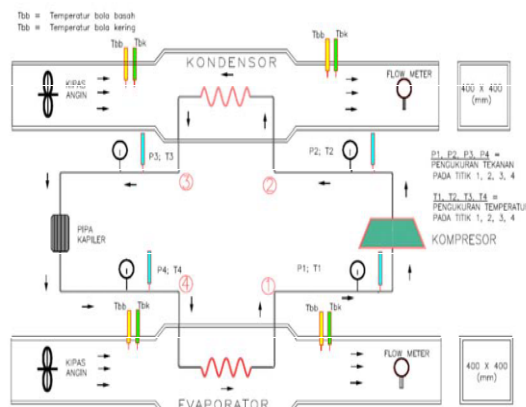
Tbb = Temperatur bola basah
Tbk = Temperatur bola kering

Tbb Tbk
KONDENSOR
Tbb Tbk
KIPAS ANGIN
FLOW METER
400 X 400 (mm)

P3; T3
P2; T2
3
2

P1, P2, P3, P4 = PENGUKURAN TEKANAN PADA TITIK 1, 2, 3, 4

T1, T2, T3, T4 = PENGUKURAN TEMPERATUR PADA TITIK 1, 2, 3, 4

PIPA KAPILER
KOMPRESOR

P4; T4
P1; T1
4
1

Tbb Tbk
Tbb Tbk
KIPAS ANGIN
FLOW METER
400 X 400 (mm)
EVAPORATOR